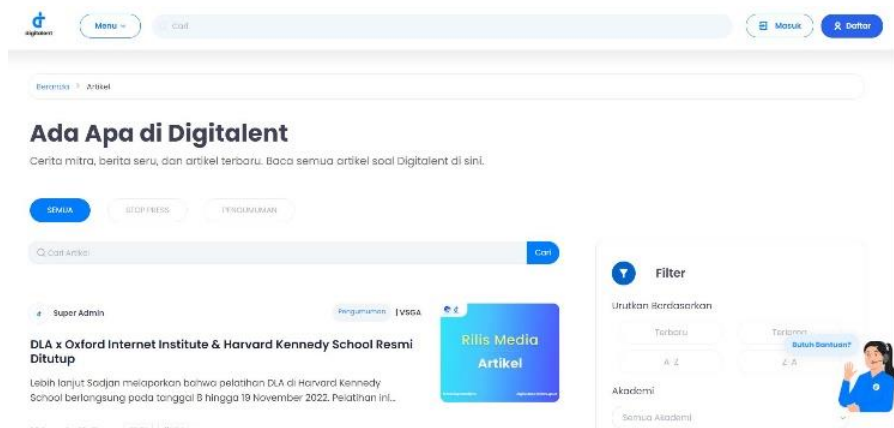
digitalent

Menu

Cari

Masuk

Daftar

Beranda > Artikel

Ada Apa di Digitalent

Cerita mitra, berita seru, dan artikel terbaru. Baca semua artikel soal Digitalent di sini.

SEMUA

STOP PRESS

PENGUMUMAN

Cari Artikel

Cari

Super Admin

Pengumuman | VSGA

DLA x Oxford Internet Institute & Harvard Kennedy School Resmi Ditutup

Lebih lanjut Sodjan melaporkan bahwa pelatihan DLA di Harvard Kennedy School berlangsung pada tanggal 8 hingga 19 November 2022. Pelatihan ini...

Rilis Media

Artikel

Filter

Urutkan Berdasarkan

Terbaru

Terlama

A-Z

Z-A

Butuh Bantuan?

Akademi

Semua Akademi